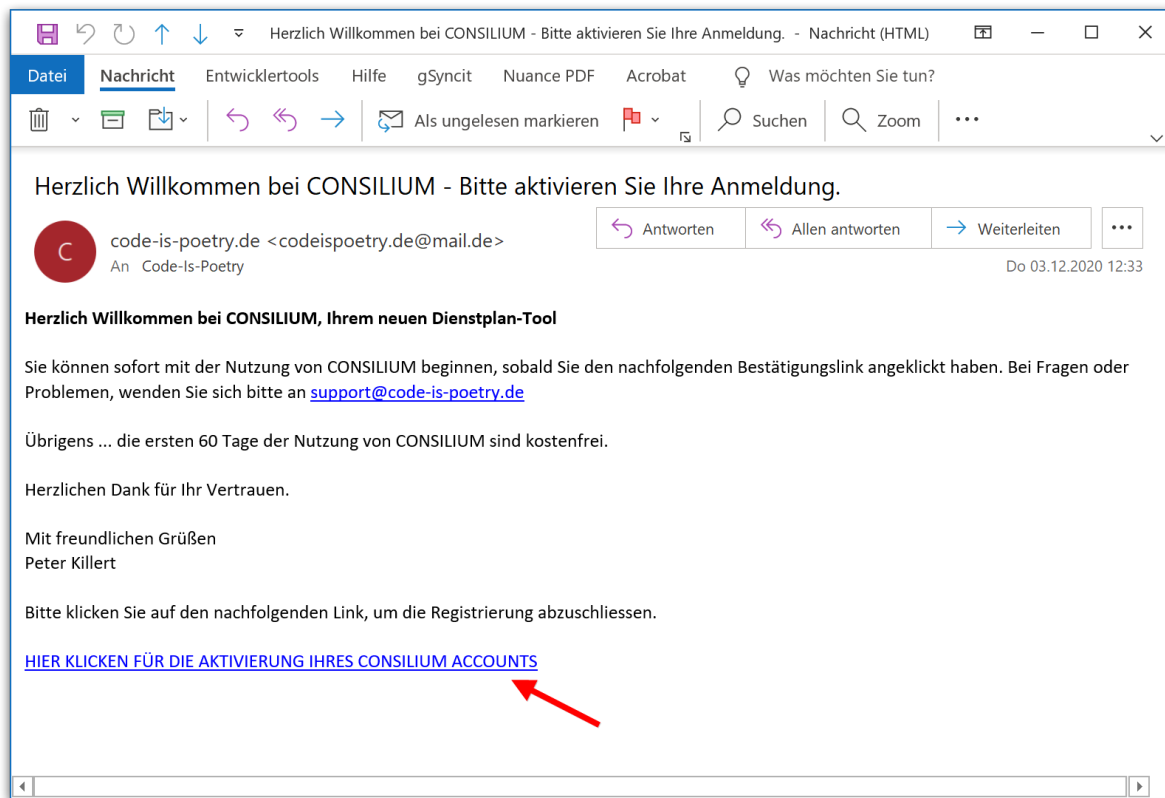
Herzlich Willkommen bei CONSILIUM - Bitte aktivieren Sie Ihre Anmeldung. - Nachricht (HTML)

Datei Nachricht Entwicklertools Hilfe gSyncit Nuance PDF Acrobat Was möchten Sie tun?

Als ungelesen markieren Suchen Zoom ...

Herzlich Willkommen bei CONSILIUM - Bitte aktivieren Sie Ihre Anmeldung.

C code-is-poetry.de <codeispoetry.de@mail.de>
An Code-Is-Poetry

Antworten Allen antworten Weiterleiten ...

Do 03.12.2020 12:33

**Herzlich Willkommen bei CONSILIUM, Ihrem neuen Dienstplan-Tool**

Sie können sofort mit der Nutzung von CONSILIUM beginnen, sobald Sie den nachfolgenden Bestätigungslink angeklickt haben. Bei Fragen oder Problemen, wenden Sie sich bitte an support@code-is-poetry.de

Übrigens ... die ersten 60 Tage der Nutzung von CONSILIUM sind kostenfrei.

Herzlichen Dank für Ihr Vertrauen.

Mit freundlichen Grüßen
Peter Killert

Bitte klicken Sie auf den nachfolgenden Link, um die Registrierung abzuschliessen.

HIER KLICKEN FÜR DIE AKTIVIERUNG IHRES CONSILIUM ACCOUNTS